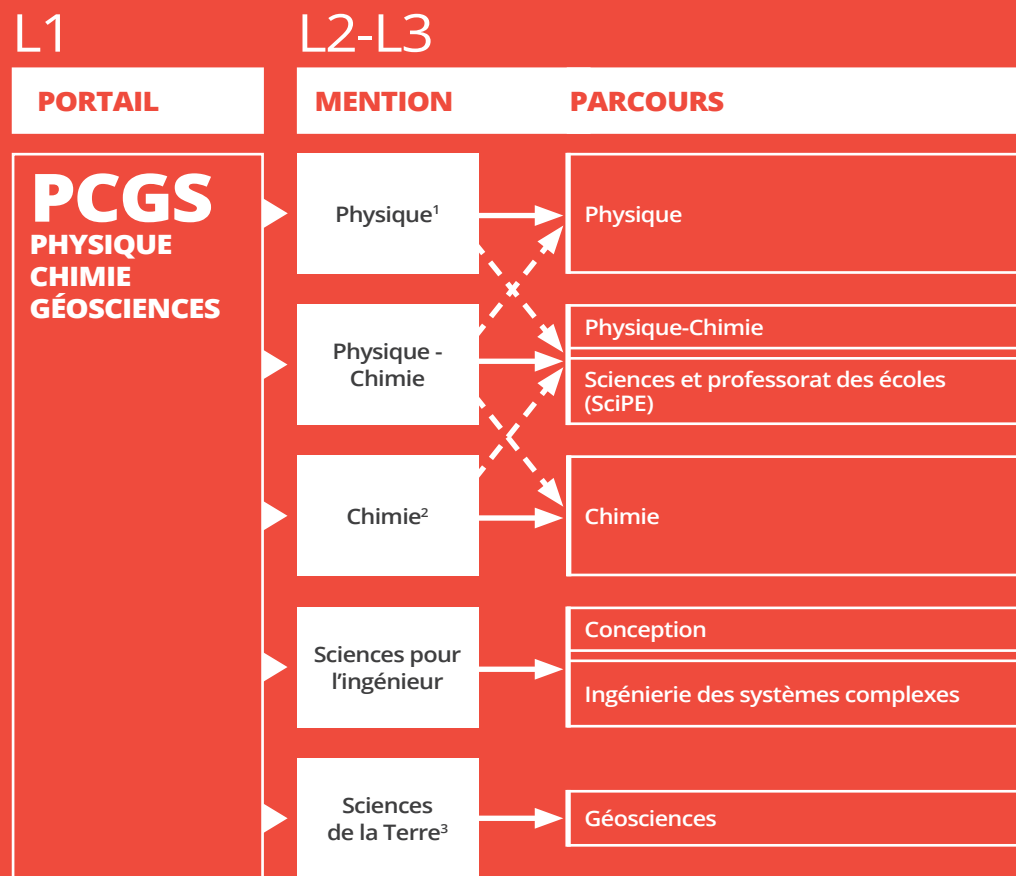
L1

L2-L3

PORTAIL

MENTION

PARCOURS

PCGS
PHYSIQUE
CHIMIE
GÉOSCIENCES

Physique$^1$

Physique

Physique - Chimie

Physique-Chimie

Sciences et professorat des écoles (SciPE)

Chimie$^2$

Chimie

Sciences pour l'ingénieur

Conception

Ingénierie des systèmes complexes

Sciences de la Terre$^3$

Géosciences